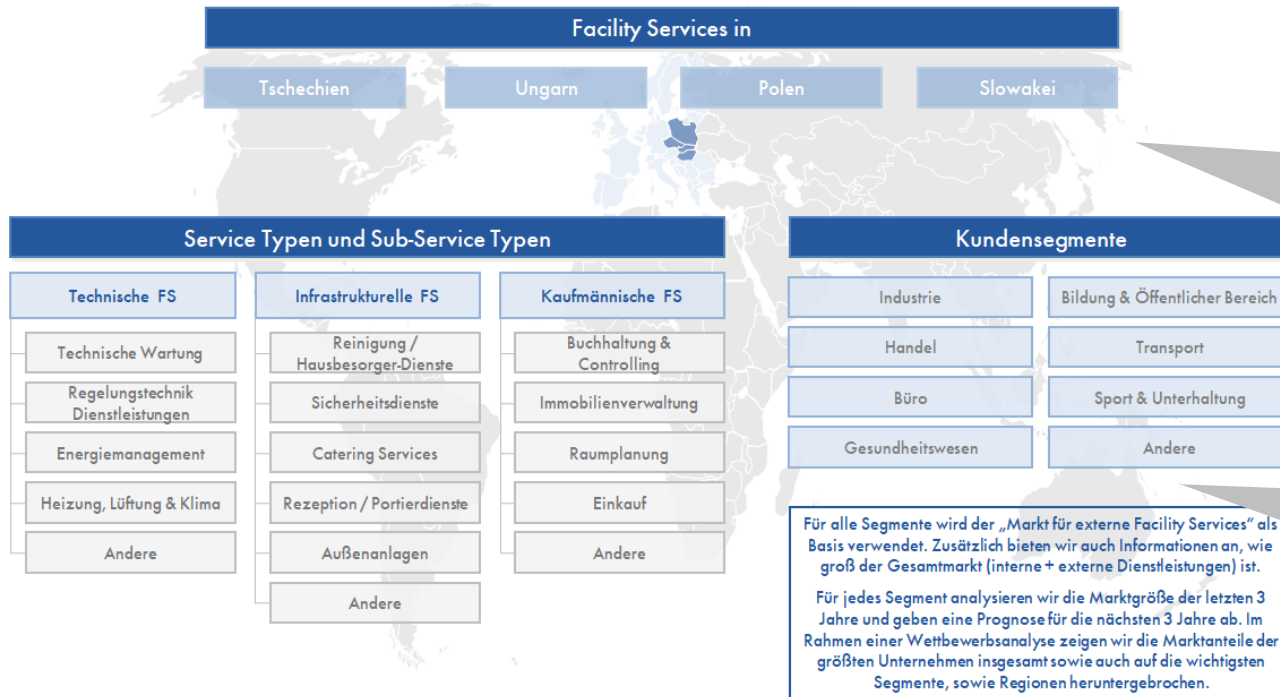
Facility Services in

Tschechien

Ungarn

Polen

Slowakei

Service Typen und Sub-Service Typen

Technische FS

Technische Wartung

Regelungstechnik Dienstleistungen

Energiemanagement

Heizung, Lüftung & Klima

Andere

Infrastrukturelle FS

Reinigung / Hausbesorger-Dienste

Sicherheitsdienste

Catering Services

Rezeption / Portierdienste

Außenanlagen

Andere

Kaufmännische FS

Buchhaltung & Controlling

Immobilienverwaltung

Raumplanung

Einkauf

Andere

Kundensegmente

Industrie

Bildung & Öffentlicher Bereich

Handel

Transport

Büro

Sport & Unterhaltung

Gesundheitswesen

Andere

Für alle Segmente wird der „Markt für externe Facility Services" als Basis verwendet. Zusätzlich bieten wir auch Informationen an, wie groß der Gesamtmarkt (interne + externe Dienstleistungen) ist.

Für jedes Segment analysieren wir die Marktgröße der letzten 3 Jahre und geben eine Prognose für die nächsten 3 Jahre ab. Im Rahmen einer Wettbewerbsanalyse zeigen wir die Marktanteile der größten Unternehmen insgesamt sowie auch auf die wichtigsten Segmente, sowie Regionen heruntergebrochen.